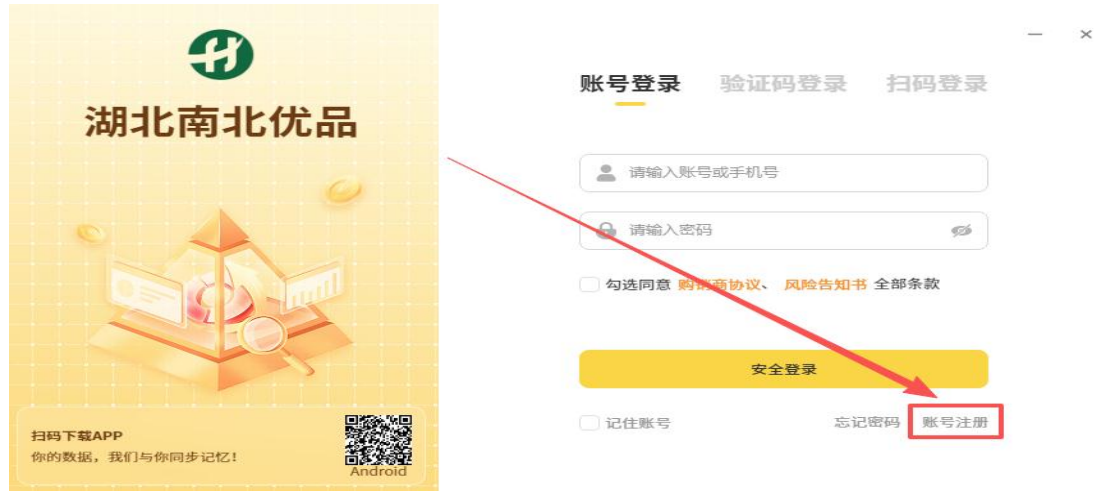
湖北南北优品

扫码下载APP
你的数据，我们与你同步记忆！

Android

账号登录　验证码登录　扫码登录

请输入账号或手机号

请输入密码

勾选同意 购销商协议、 风险告知书 全部条款

安全登录

记住账号　忘记密码　账号注册